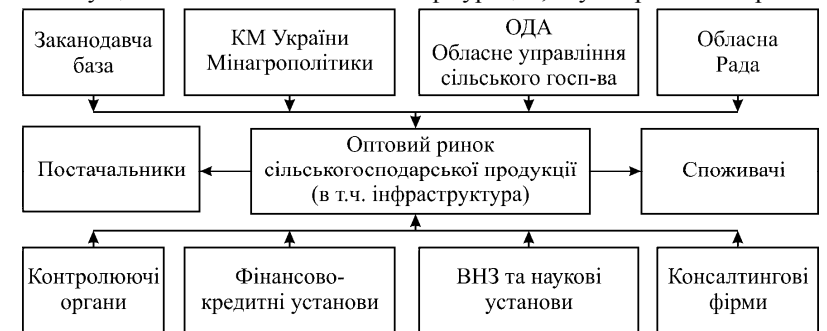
Законодавча база

КМ України Мінагрополітики

ОДА Обласне управління сільського госп-ва

Обласна Рада

Постачальники

Оптовий ринок сільськогосподарської продукції (в т.ч. інфраструктура)

Споживачі

Контролюючі органи

Фінансово-кредитні установи

ВНЗ та наукові установи

Консалтингові фірми